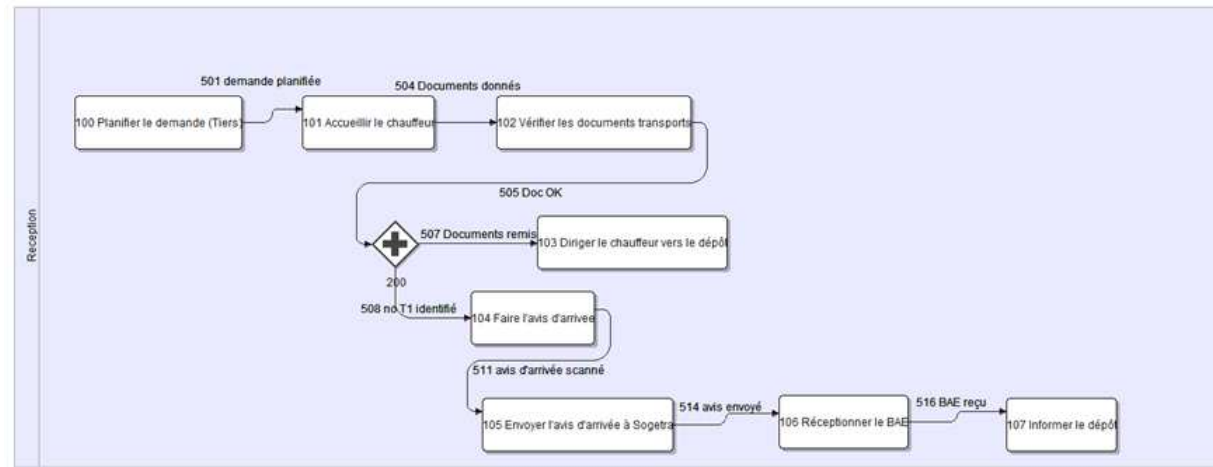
Reception

501 demande planifiée

504 Documents donnés

100 Planifier le demande (Tiers)

101 Accueillir le chauffeur

102 Vérifier les documents transports

505 Doc OK

507 Documents remis

103 Diriger le chauffeur vers le dépôt

200

508 no T1 identifié

104 Faire l'avis d'arrivee

511 avis d'arrivée scanné

105 Envoyer l'avis d'arrivée à Sogetra

514 avis envoyé

106 Réceptionner le BAE

516 BAE reçu

107 Informer le dépôt